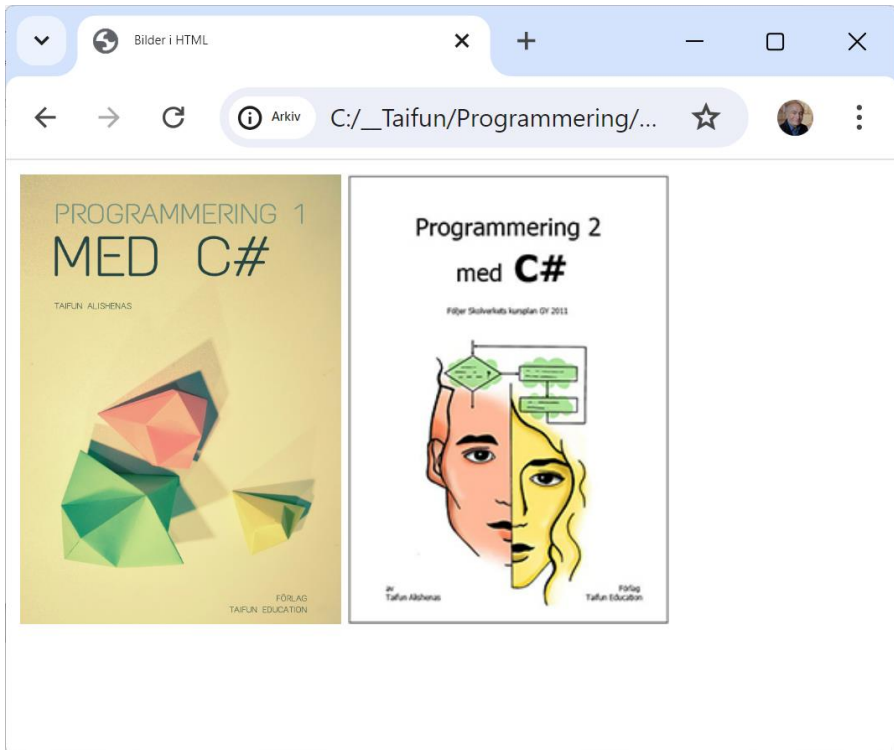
Bilder i HTML

Arkiv C:/__Taifun/Programmering/...

PROGRAMMERING 1
MED C#

TAIFUN ALISHENAS

FÖRLAG
TAIFUN EDUCATION

Programmering 2
med C#

Följer Skolverkets kursplan GY 2011

av
Taifun Alishenas

Förlag
Taifun Education